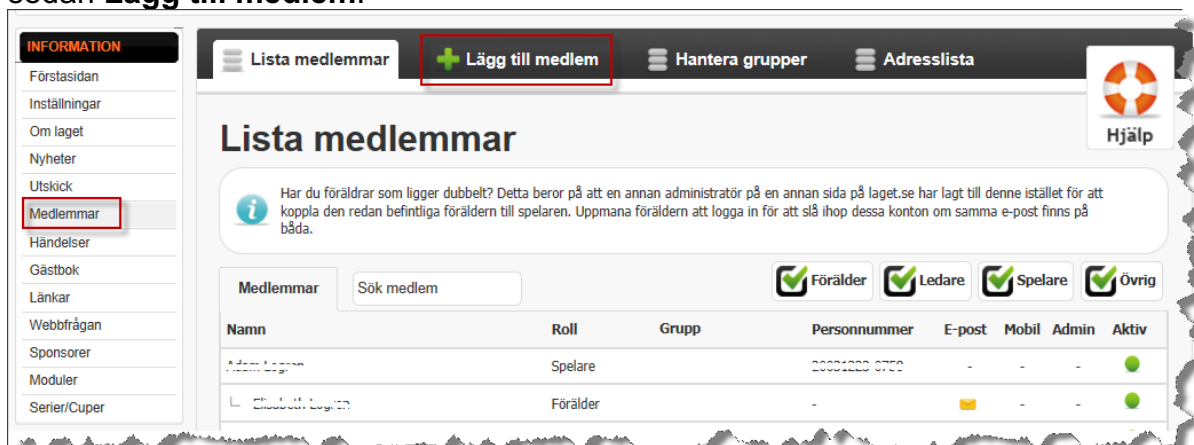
sedan **Lägg till medlem**.

INFORMATION
Förstasidan
Inställningar
Om laget
Nyheter
Utskick
Medlemmar
Händelser
Gästbok
Länkar
Webbfrågan
Sponsorer
Moduler
Serier/Cuper

Lista medlemmar
Lägg till medlem
Hantera grupper
Adresslista

Hjälp

# Lista medlemmar

Har du föräldrar som ligger dubbelt? Detta beror på att en annan administratör på en annan sida på laget.se har lagt till denne istället för att koppla den redan befintliga föräldern till spelaren. Uppmana föräldern att logga in för att slå ihop dessa konton om samma e-post finns på båda.

Medlemmar
Sök medlem
Förälder
Ledare
Spelare
Övrig

| Namn | Roll | Grupp | Personnummer | E-post | Mobil | Admin | Aktiv |
|---|---|---|---|---|---|---|---|
| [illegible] | Spelare | | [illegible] | - | - | - | |
| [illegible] | Förälder | | - | | - | - | |